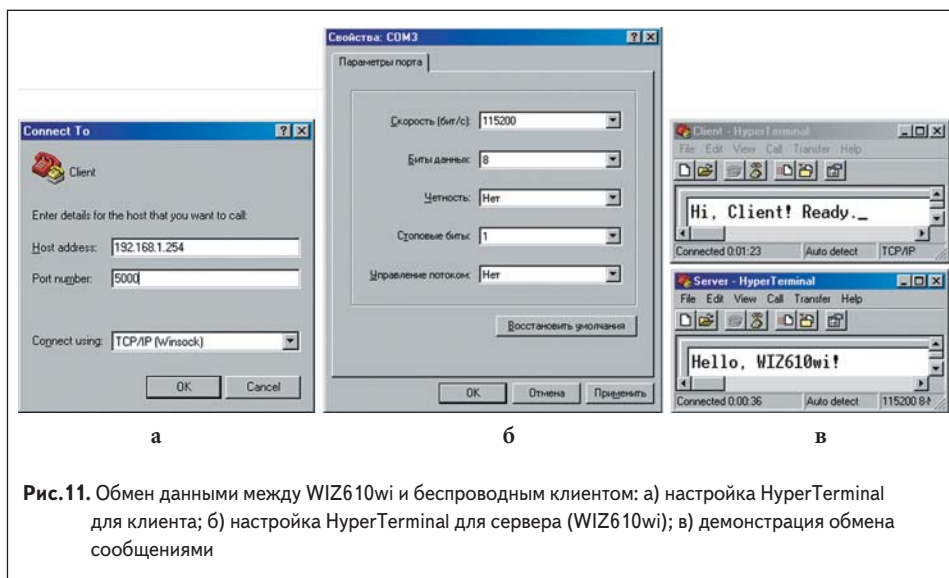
Connect To

Client

Enter details for the host that you want to call:

Host address: 192.168.1.254

Port number: 5000

Connect using: TCP/IP (Winsock)

OK Cancel

а

Свойства: COM3

Параметры порта

Скорость (бит/с): 115200

Биты данных: 8

Четность: Нет

Стоповые биты: 1

Управление потоком: Нет

Восстановить умолчания

OK Отмена Применить

б

Client - HyperTerminal

File Edit View Call Transfer Help

Hi, Client! Ready._

Connected 0:01:23 Auto detect TCP/IP

Server - HyperTerminal

File Edit View Call Transfer Help

Hello, WIZ610wi!

Connected 0:00:36 Auto detect 115200 8-N

в

Рис.11. Обмен данными между WIZ610wi и беспроводным клиентом: а) настройка HyperTerminal для клиента; б) настройка HyperTerminal для сервера (WIZ610wi); в) демонстрация обмена сообщениями